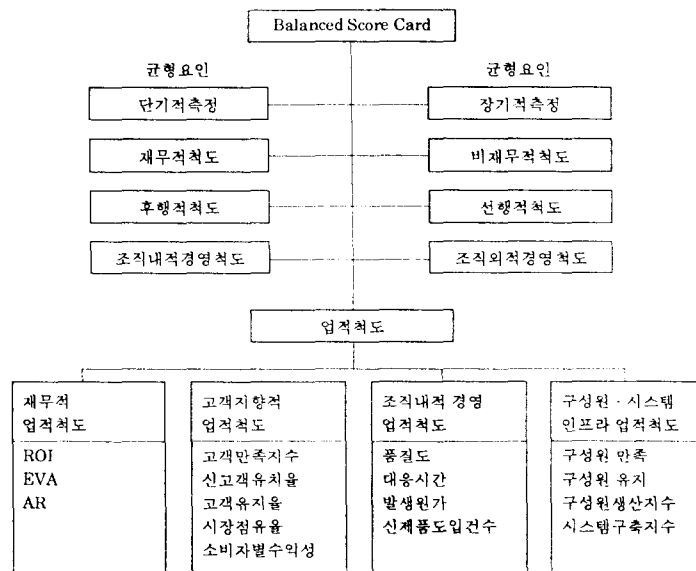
Balanced Score Card

균형요인

단기적측정

재무적척도

후행적척도

조직내적경영척도

균형요인

장기적측정

비재무적척도

선행적척도

조직외적경영척도

업적척도

재무적 업적척도

ROI
EVA
AR

고객지향적 업적척도

고객만족지수
신고객유치율
고객유지율
시장점유율
소비자별수익성

조직내적 경영 업적척도

품질도
대응시간
발생원가
신제품도입건수

구성원 · 시스템 인프라 업적척도

구성원 만족
구성원 유지
구성원생산지수
시스템구축지수